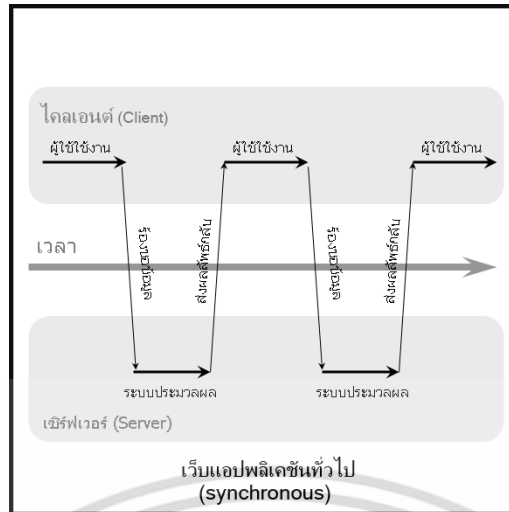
ไคลเอนต์ (Client)

ผู้ใช้ใช้งาน

ผู้ใช้ใช้งาน

ผู้ใช้ใช้งาน

เวลา

ส่งข้อมูลไป

ส่งผลลัพธ์กลับ

ส่งข้อมูลไป

ส่งผลลัพธ์กลับ

ระบบประมวลผล

ระบบประมวลผล

เซิร์ฟเวอร์ (Server)

เว็บแอปพลิเคชันทั่วไป
(synchronous)